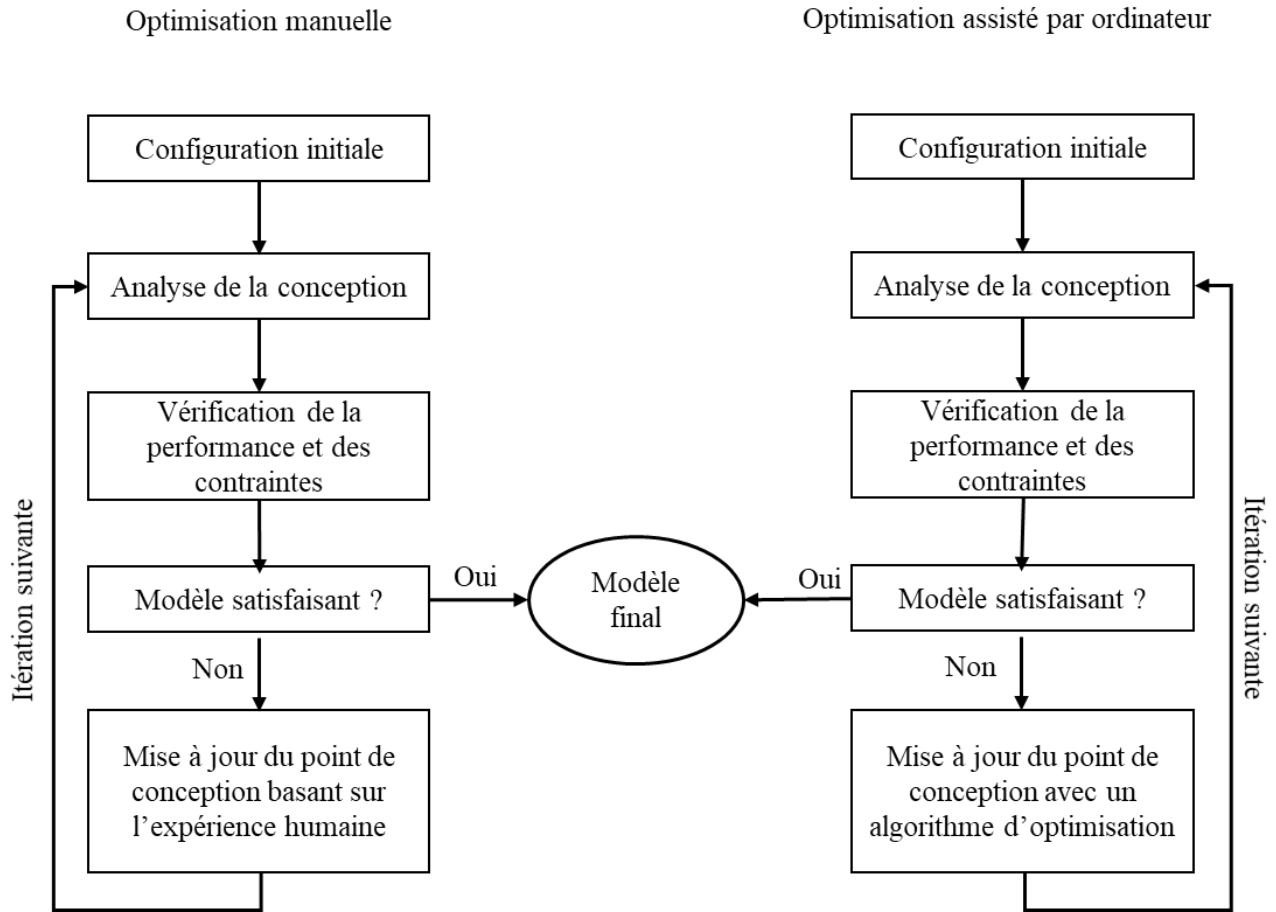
Optimisation manuelle

Optimisation assisté par ordinateur

Configuration initiale

Analyse de la conception

Vérification de la performance et des contraintes

Modèle satisfaisant ?

Non

Mise à jour du point de conception basant sur l'expérience humaine

Itération suivante

Oui

Modèle final

Oui

Configuration initiale

Analyse de la conception

Vérification de la performance et des contraintes

Modèle satisfaisant ?

Non

Mise à jour du point de conception avec un algorithme d'optimisation

Itération suivante